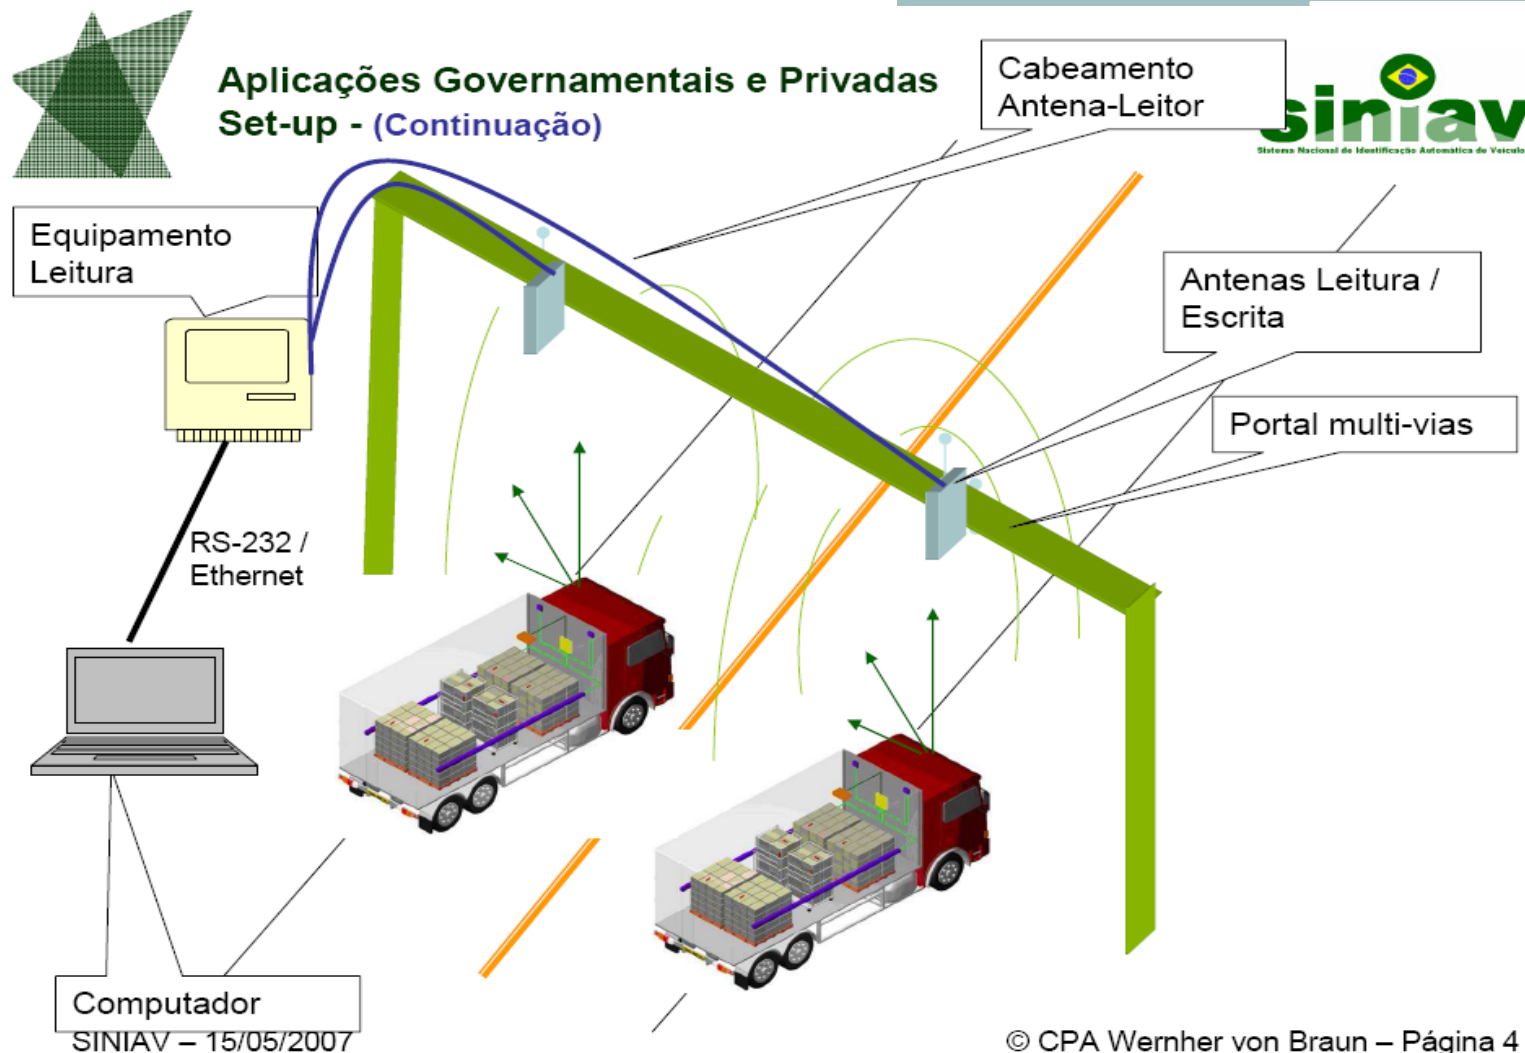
Aplicações Governamentais e Privadas
Set-up - (Continuação)

siniav
Sistema Nacional de Identificação Automática de Veículos

Cabeamento Antena-Leitor

Equipamento Leitura

Antenas Leitura / Escrita

Portal multi-vias

RS-232 / Ethernet

Computador

SINIAV – 15/05/2007

© CPA Wernher von Braun – Página 4